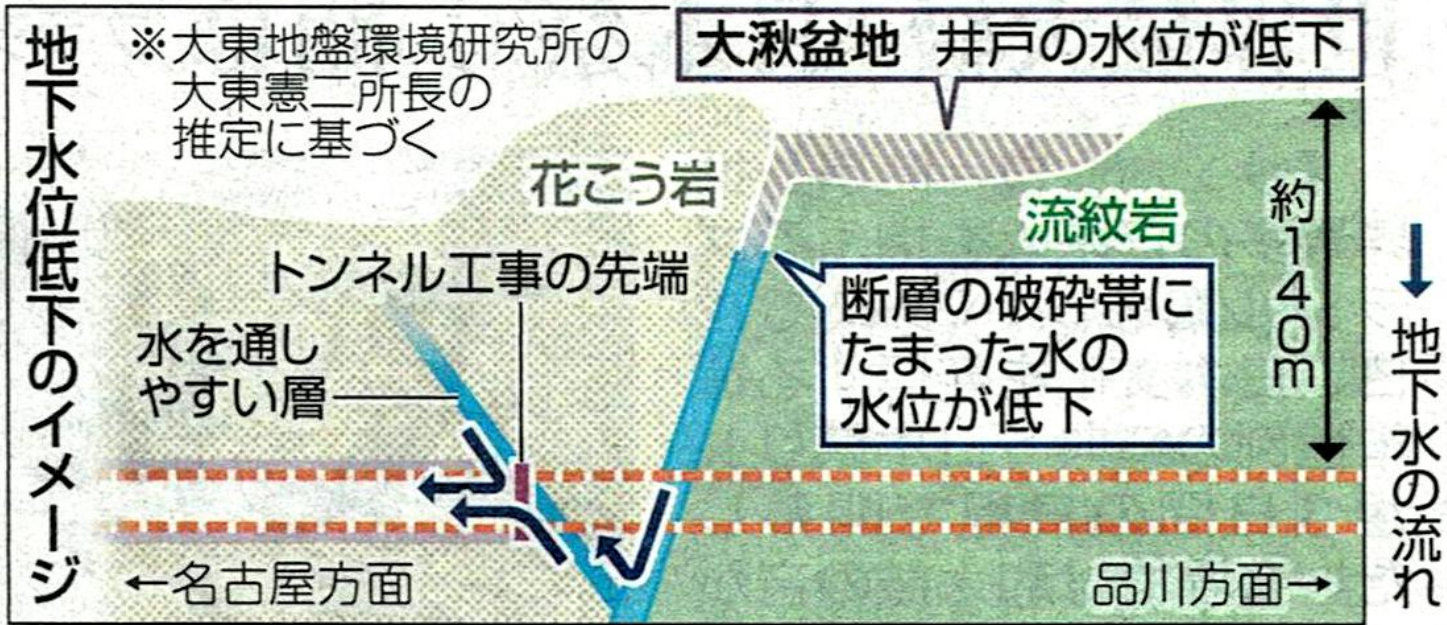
地下水位低下のイメージ

※大東地盤環境研究所の大東憲二所長の推定に基づく

大湫盆地　井戸の水位が低下

花こう岩

流紋岩

約140m

トンネル工事の先端

水を通しやすい層

断層の破砕帯にたまった水の水位が低下

←名古屋方面

品川方面→

地下水の流れ